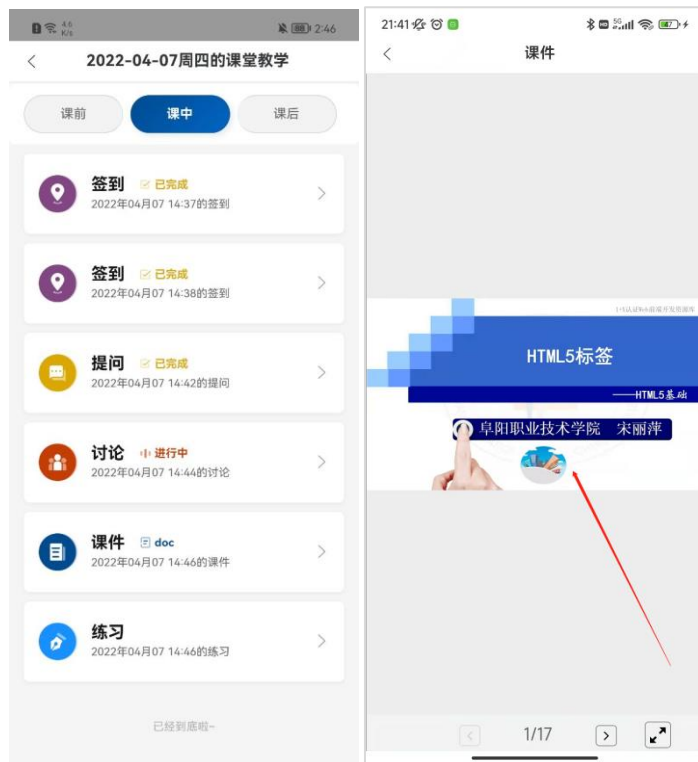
4.6 K/s 2:46

2022-04-07周四的课堂教学

课前 课中 课后

签到 已完成
2022年04月07 14:37的签到

签到 已完成
2022年04月07 14:38的签到

提问 已完成
2022年04月07 14:42的提问

讨论 进行中
2022年04月07 14:44的讨论

课件 doc
2022年04月07 14:46的课件

练习
2022年04月07 14:46的练习

已经到底啦~

21:41

课件

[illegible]

HTML5标签

——HTML5基础

阜阳职业技术学院 宋丽萍

1/17